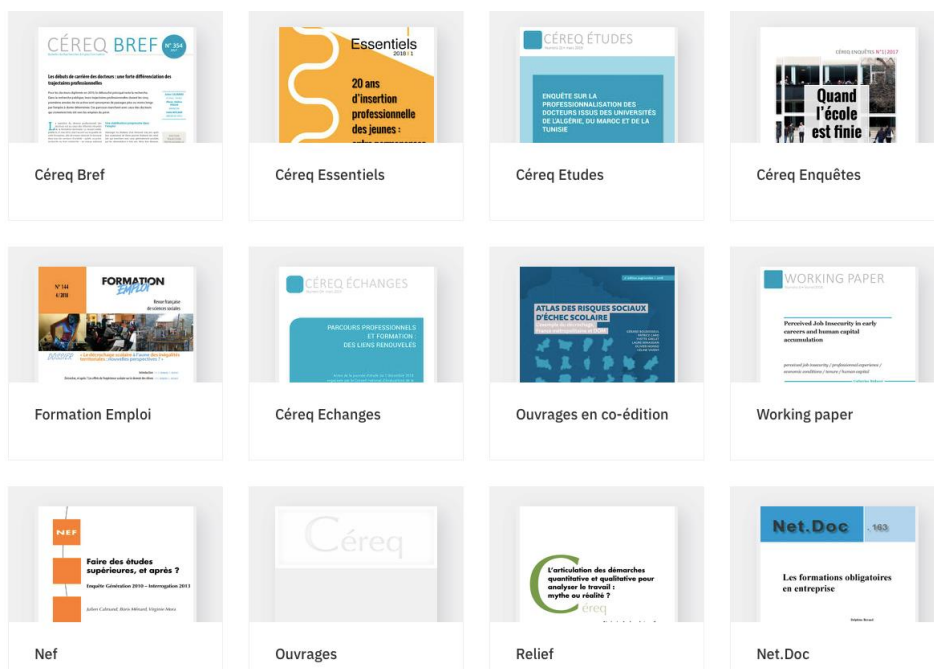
CÉREQ BREF N° 354

Les débuts de carrière des docteurs : une forte différenciation des trajectoires professionnelles

Céreq Bref

Essentiels 2018 | 1

20 ans d'insertion professionnelle des jeunes :

Céreq Essentiels

CÉREQ ÉTUDES

ENQUÊTE SUR LA PROFESSIONNALISATION DES DOCTEURS ISSUS DES UNIVERSITÉS DE L'ALGÉRIE, DU MAROC ET DE LA TUNISIE

Céreq Etudes

CÉREQ ENQUÊTES N°1|2017

Quand l'école est finie

Céreq Enquêtes

N° 144 4 | 2018

FORMATION EMPLOI

Revue française de sciences sociales

Formation Emploi

CÉREQ ÉCHANGES

PARCOURS PROFESSIONNELS ET FORMATION : DES LIENS RENOUVELÉS

Céreq Echanges

ATLAS DES RISQUES SOCIAUX D'ÉCHEC SCOLAIRE

Ouvrages en co-édition

WORKING PAPER

Perceived Job Insecurity in early careers and human capital accumulation

Working paper

NEF

Faire des études supérieures, et après ?

Enquête Génération 2010 – Interrogation 2013

Nef

Céreq

Ouvrages

L'articulation des démarches quantitative et qualitative pour analyser le travail : mythe ou réalité ?

Céreq

Relief

Net.Doc 163

Les formations obligatoires en entreprise

Net.Doc